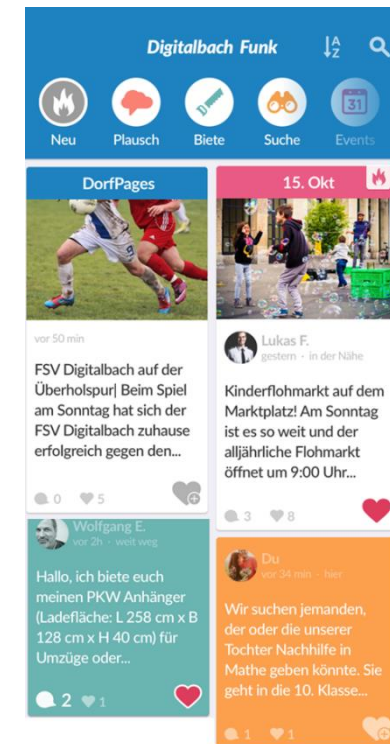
Digitalbach Funk

Neu
Plausch
Biete
Suche
Events

DorfPages

vor 50 min

FSV Digitalbach auf der Überholspur| Beim Spiel am Sonntag hat sich der FSV Digitalbach zuhause erfolgreich gegen den...

0 5

Wolfgang E.
vor 2h · weit weg

Hallo, ich biete euch meinen PKW Anhänger (Ladefläche: L 258 cm x B 128 cm x H 40 cm) für Umzüge oder...

2 1

15. Okt

Lukas F.
gestern · in der Nähe

Kinderflohmarkt auf dem Marktplatz! Am Sonntag ist es so weit und der alljährliche Flohmarkt öffnet um 9:00 Uhr...

3 8

Du
vor 34 min · hier

Wir suchen jemanden, der oder die unserer Tochter Nachhilfe in Mathe geben könnte. Sie geht in die 10. Klasse...

1 1